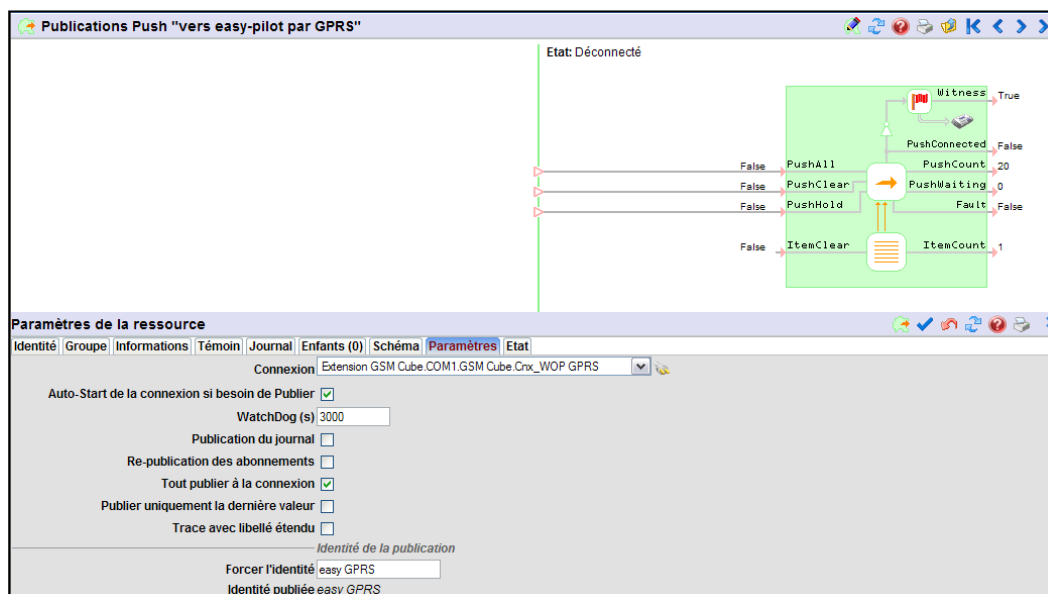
Publications Push "vers easy-pilot par GPRS"

Etat: Déconnecté

Witness True
PushConnected False
False PushAll PushCount 20
False PushClear PushWaiting 0
False PushHold Fault False
False ItemClear ItemCount 1

Paramètres de la ressource

Identité | Groupe | Informations | Témoin | Journal | Enfants (0) | Schéma | Paramètres | Etat

Connexion Extension GSM Cube.COM1.GSM Cube.Cnx_WOP GPRS
Auto-Start de la connexion si besoin de Publier ☑
WatchDog (s) 3000
Publication du journal ☐
Re-publication des abonnements ☐
Tout publier à la connexion ☑
Publier uniquement la dernière valeur ☐
Trace avec libellé étendu ☐

Identité de la publication
Forcer l'identité easy GPRS
Identité publiée easy GPRS